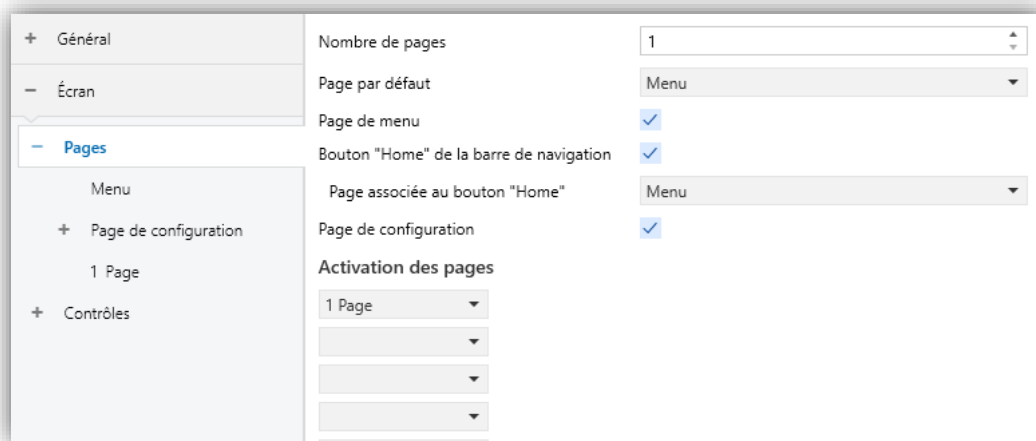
+ Général

− Écran

− Pages

Menu

+ Page de configuration

1 Page

+ Contrôles

Nombre de pages | 1

Page par défaut | Menu

Page de menu

Bouton "Home" de la barre de navigation

Page associée au bouton "Home" | Menu

Page de configuration

Activation des pages

1 Page